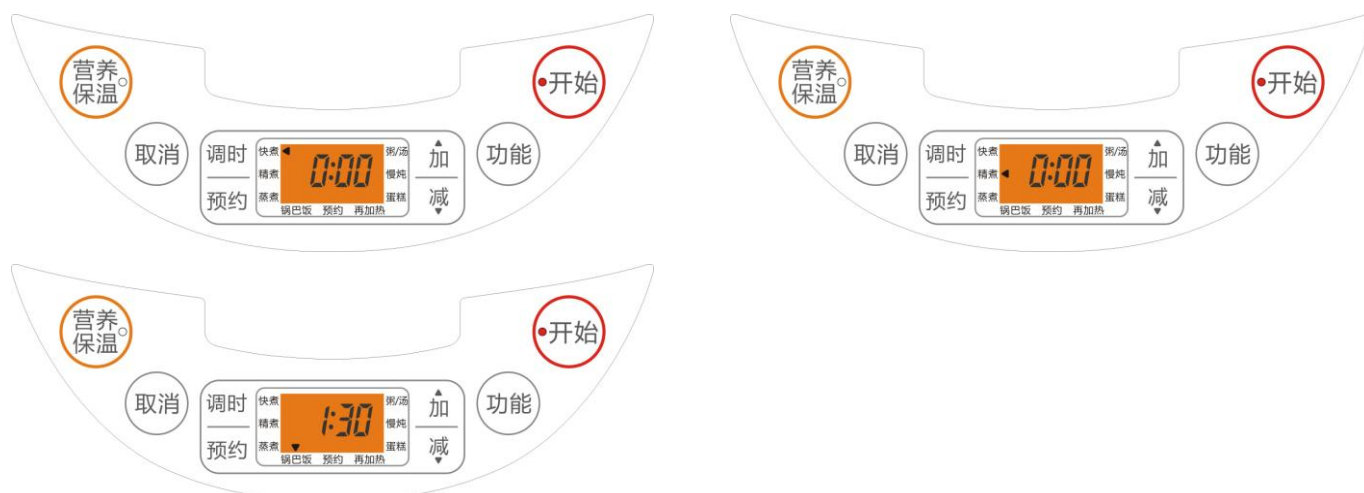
营养保温
开始
取消
调时
预约
快煮
精煮
蒸煮
0:00
粥/汤
慢炖
蛋糕
锅巴饭 预约 再加热
加
减
功能

营养保温
开始
取消
调时
预约
快煮
精煮
蒸煮
0:00
粥/汤
慢炖
蛋糕
锅巴饭 预约 再加热
加
减
功能

营养保温
开始
取消
调时
预约
快煮
精煮
蒸煮
1:30
粥/汤
慢炖
蛋糕
锅巴饭 预约 再加热
加
减
功能